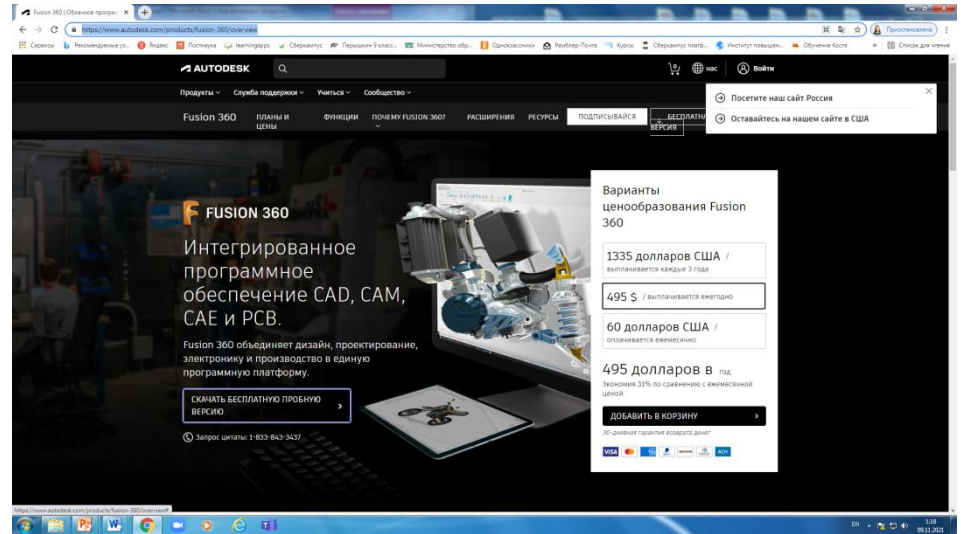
Fusion 360 | Облачное програм... ×

https://www.autodesk.com/products/fusion-360/overview

Приостановлена

Сервисы Рекомендуемые уз... Яндекс Постнаука learningapps Сберкапитус Перышкин 9 класс... Министерство обр... Одноклассники Рамблер-Почта Курсы Сберкапитус платф... Институт повышен... Обучение Костя » Список для чтения

AUTODESK

нас Войти

Продукты Служба поддержки Учиться Сообщество

Fusion 360 ПЛАНЫ И ЦЕНЫ ФУНКЦИИ ПОЧЕМУ FUSION 360? РАСШИРЕНИЯ РЕСУРСЫ ПОДПИСЫВАЙСЯ БЕСПЛАТНАЯ ВЕРСИЯ

Посетите наш сайт Россия

Оставайтесь на нашем сайте в США

FUSION 360

Интегрированное программное обеспечение CAD, CAM, CAE и PCB.

Fusion 360 объединяет дизайн, проектирование, электронику и производство в единую программную платформу.

СКАЧАТЬ БЕСПЛАТНУЮ ПРОБНУЮ ВЕРСИЮ

Запрос цитаты: 1-833-843-3437

Варианты ценообразования Fusion 360

1335 долларов США / выплачивается каждые 3 года

495 $ / выплачивается ежегодно

60 долларов США / оплачивается ежемесячно

495 долларов в год

Экономия 31% по сравнению с ежемесячной ценой

ДОБАВИТЬ В КОРЗИНУ

30-дневная гарантия возврата денег

VISA ACH

https://www.autodesk.com/products/fusion-360/overview#

EN 3:18 09.11.2021